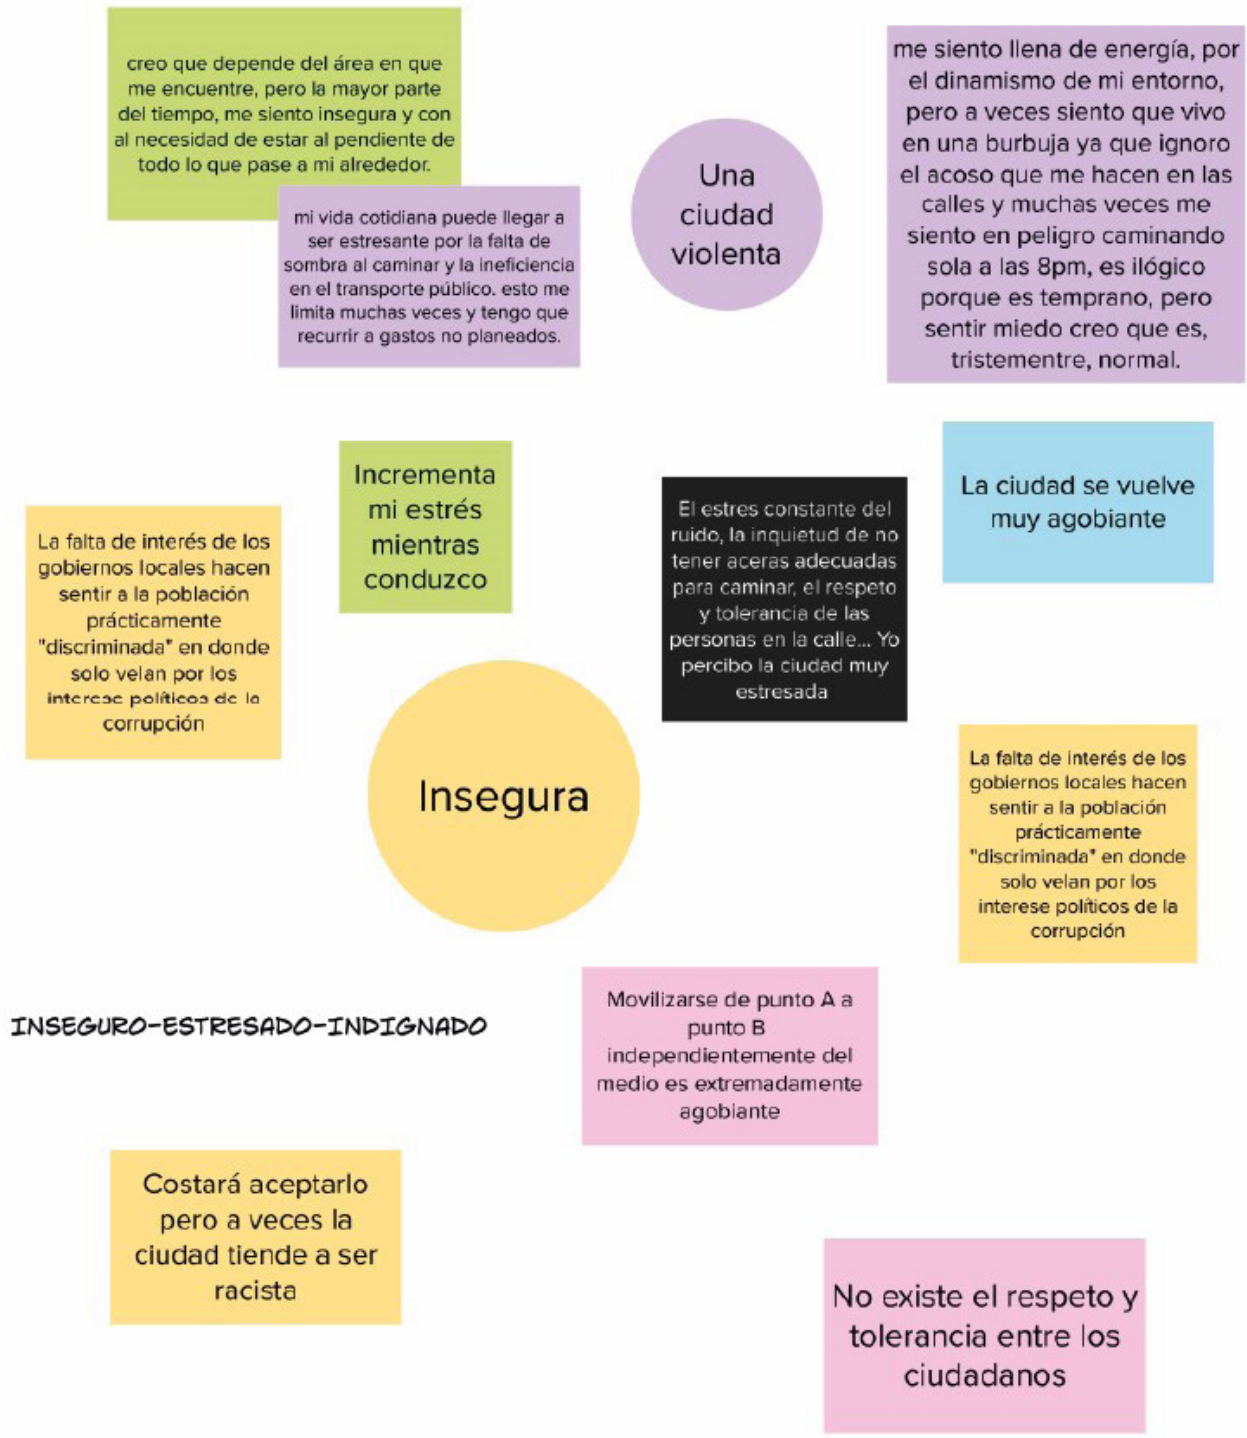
creo que depende del área en que me encuentre, pero la mayor parte del tiempo, me siento insegura y con al necesidad de estar al pendiente de todo lo que pase a mi alrededor.

mi vida cotidiana puede llegar a ser estresante por la falta de sombra al caminar y la ineficiencia en el transporte público. esto me limita muchas veces y tengo que recurrir a gastos no planeados.

Una ciudad violenta

me siento llena de energía, por el dinamismo de mi entorno, pero a veces siento que vivo en una burbuja ya que ignoro el acoso que me hacen en las calles y muchas veces me siento en peligro caminando sola a las 8pm, es ilógico porque es temprano, pero sentir miedo creo que es, tristementre, normal.

Incrementa mi estrés mientras conduzco

El estres constante del ruido, la inquietud de no tener aceras adecuadas para caminar, el respeto y tolerancia de las personas en la calle... Yo percibo la ciudad muy estresada

La ciudad se vuelve muy agobiante

La falta de interés de los gobiernos locales hacen sentir a la población prácticamente "discriminada" en donde solo velan por los interese políticos de la corrupción

Insegura

La falta de interés de los gobiernos locales hacen sentir a la población prácticamente "discriminada" en donde solo velan por los interese políticos de la corrupción

INSEGURO-ESTRESADO-INDIGNADO

Movilizarse de punto A a punto B independientemente del medio es extremadamente agobiante

Costará aceptarlo pero a veces la ciudad tiende a ser racista

No existe el respeto y tolerancia entre los ciudadanos